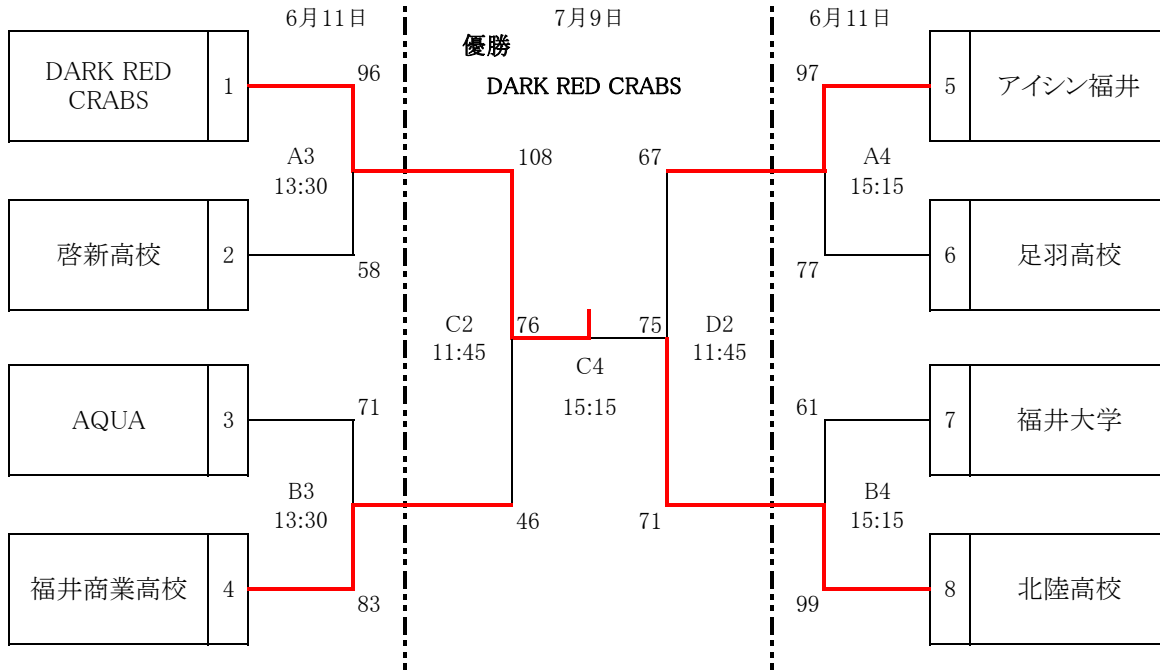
6月11日

7月9日

6月11日

優勝

DARK RED CRABS

DARK RED CRABS

1

96

97

5

アイシン福井

A3
13:30

108

67

A4
15:15

啓新高校

2

58

77

6

足羽高校

C2
11:45

76

75

D2
11:45

C4

15:15

AQUA

3

71

61

7

福井大学

B3
13:30

46

71

B4
15:15

福井商業高校

4

83

99

8

北陸高校